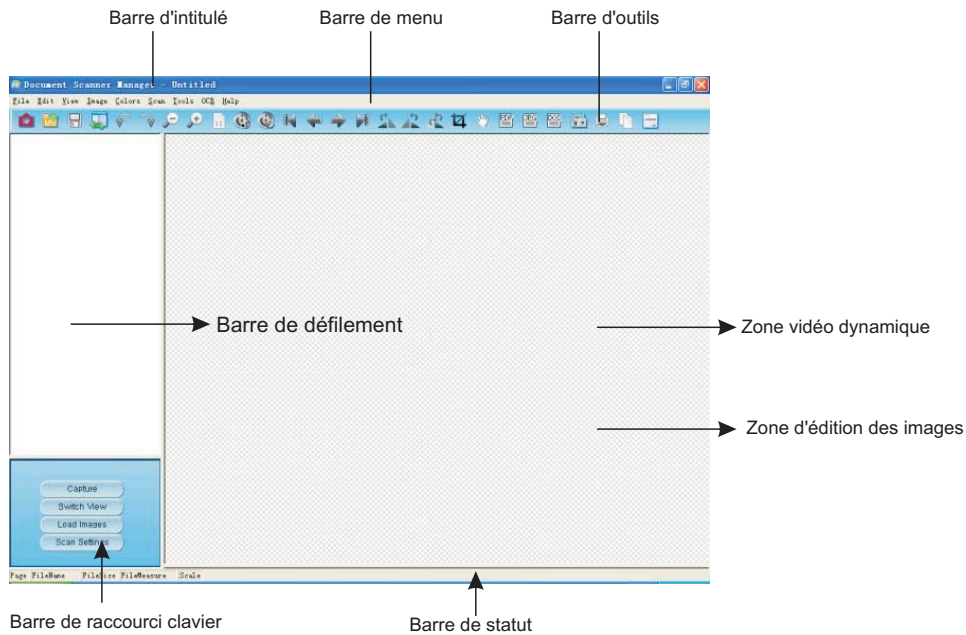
Barre d'intitulé

Barre de menu

Barre d'outils

Document Scanner Manager - Untitled

File Edit View Image Colors Scan Tools OCR Help

Barre de défilement

Zone vidéo dynamique

Zone d'édition des images

Capture

Switch View

Load Images

Scan Settings

Page FileName FileSize FileMeasure Scale

Barre de raccourci clavier

Barre de statut